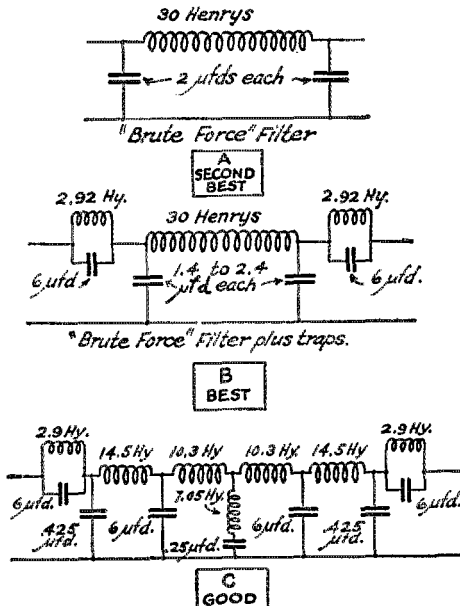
30 Henrys

2 μfds each

"Brute Force" Filter

A
SECOND
BEST

2.92 Hy.

30 Henrys

2.92 Hy.

6 μfd.

1.4 to 2.4 μfd. each

6 μfd.

"Brute Force" Filter plus traps.

B
BEST

2.9 Hy.

14.5 Hy

10.3 Hy

10.3 Hy.

14.5 Hy

2.9 Hy.

6 μfd.

.425 μfd.

6 μfd.

7.05 Hy.

6 μfd.

.425 μfd.

6 μfd.

.25 μfd.

C
GOOD